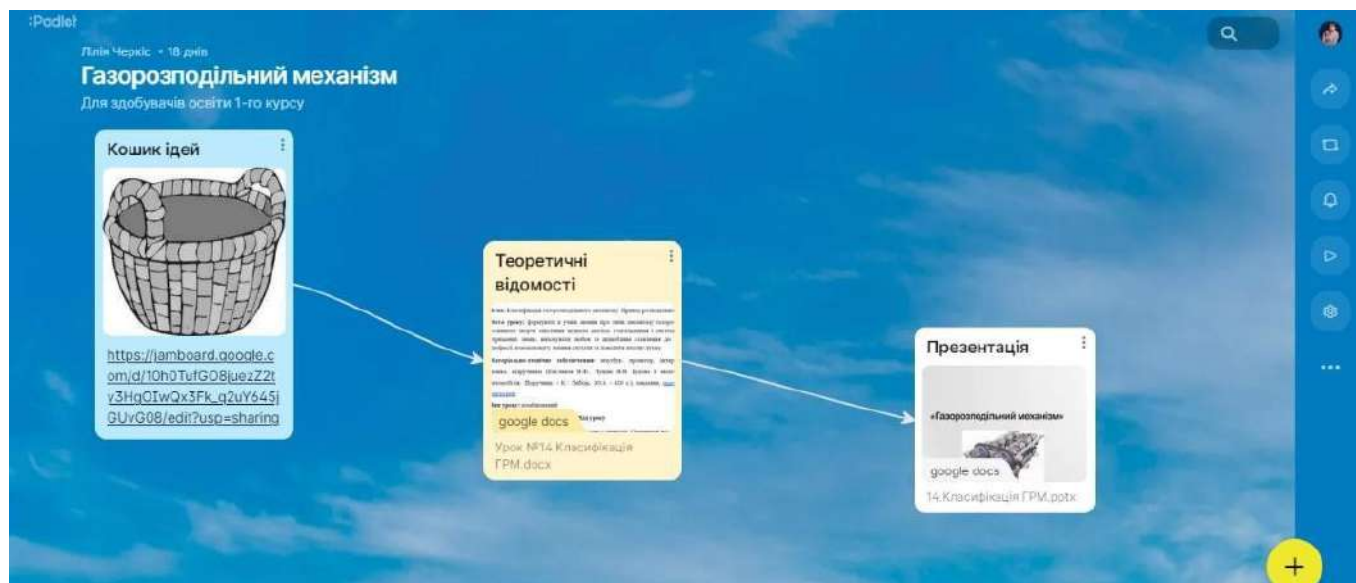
:Padlet

Лліп Черкіс • 18 днів

Газорозподільний механізм

Для здобувачів освіти 1-го курсу

Кошик ідей

https://jamboard.google.com/d/10h0TufGO8juezZ2ty3HgOIwQx3Fk_q2uY645jGUvG08/edit?usp=sharing

Теоретичні відомості

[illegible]

google docs

Урок №14 Класифікація ГРМ.docx

Презентація

«Газорозподільний механізм»

google docs

14.Класифікація ГРМ.potx

+